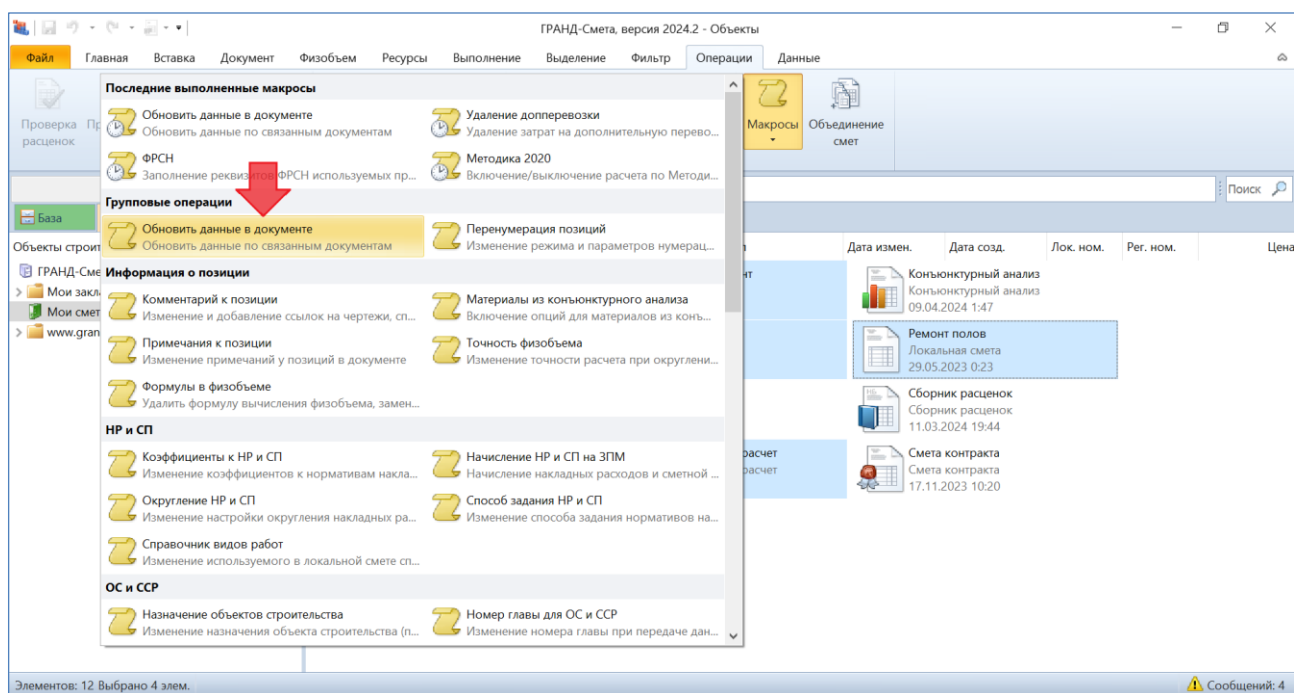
ГРАНД-Смета, версия 2024.2 - Объекты

Файл Главная Вставка Документ Физобъем Ресурсы Выполнение Выделение Фильтр Операции Данные

Проверка расценок Пр

Макросы Объединение смет

Поиск

База

Объекты строит

ГРАНД-Сме
Мои закл
Мои смет
www.gran

Последние выполненные макросы

Обновить данные в документе
Обновить данные по связанным документам

Удаление доперевозки
Удаление затрат на дополнительную перево...

ФРСН
Заполнение реквизитов ФРСН используемых пр...

Методика 2020
Включение/выключение расчета по Методи...

Групповые операции

Обновить данные в документе
Обновить данные по связанным документам

Перенумерация позиций
Изменение режима и параметров нумерац...

Информация о позиции

Комментарий к позиции
Изменение и добавление ссылок на чертежи, сп...

Материалы из конъюнктурного анализа
Включение опций для материалов из конъ...

Примечания к позиции
Изменение примечаний у позиций в документе

Точность физобъема
Изменение точности расчета при округлени...

Формулы в физобъеме
Удалить формулу вычисления физобъема, замен...

НР и СП

Коэффициенты к НР и СП
Изменение коэффициентов к нормативам накла...

Начисление НР и СП на ЗПМ
Начисление накладных расходов и сметной ...

Округление НР и СП
Изменение настройки округления накладных ра...

Способ задания НР и СП
Изменение способа задания нормативов на...

Справочник видов работ
Изменение используемого в локальной смете сп...

ОС и ССР

Назначение объектов строительства
Изменение назначения объекта строительства (п...

Номер главы для ОС и ССР
Изменение номера главы при передаче дан...

Дата измен. Дата созд. Лок. ном. Рег. ном. Цена

Конъюнктурный анализ
Конъюнктурный анализ
09.04.2024 1:47

Ремонт полов
Локальная смета
29.05.2023 0:23

Сборник расценок
Сборник расценок
11.03.2024 19:44

Смета контракта
Смета контракта
17.11.2023 10:20

расчет
расчет

Элементов: 12 Выбрано 4 элем.

Сообщений: 4